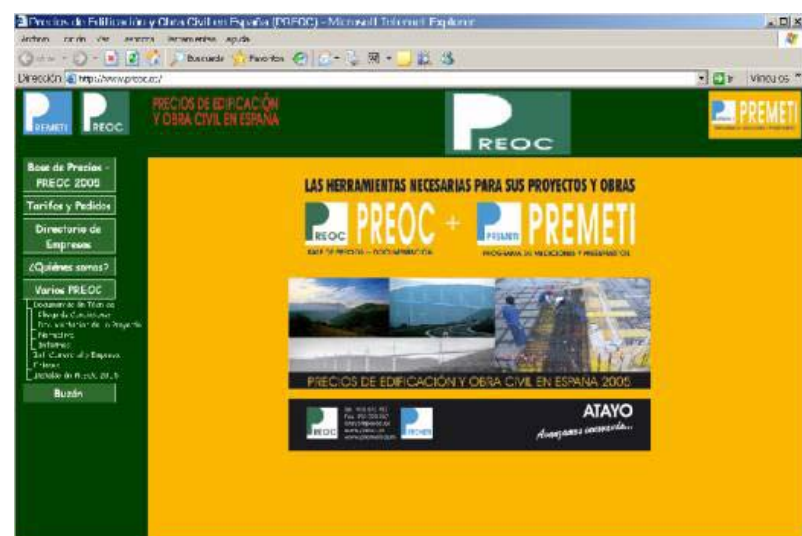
Precios de Edificación y Obra Civil en España (PREOC) - Microsoft Internet Explorer

Archivo Edición Ver Favoritos Herramientas Ayuda

Búsqueda Favoritos

Dirección http://www.preoc.es/ Ir Vínculos

PREMETI PREOC

PRECIOS DE EDIFICACIÓN Y OBRA CIVIL EN ESPAÑA

PREOC

PREMETI

Base de Precios - PREOC 2005

Tarifas y Pedidos

Directorio de Empresas

¿Quiénes somos?

Varios PREOC

Documentación Técnica
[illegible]
Documentación de un Proyecto
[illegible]
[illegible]
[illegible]
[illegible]
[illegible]

Buzón

LAS HERRAMIENTAS NECESARIAS PARA SUS PROYECTOS Y OBRAS

PREOC + PREMETI

BASE DE PRECIOS — DOCUMENTACIÓN

PROGRAMA DE MEDICIONES Y PRESUPUESTOS

PRECIOS DE EDIFICACIÓN Y OBRA CIVIL EN ESPAÑA 2005

PREOC PREMETI

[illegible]

ATAYO

Avanzamos contigo...